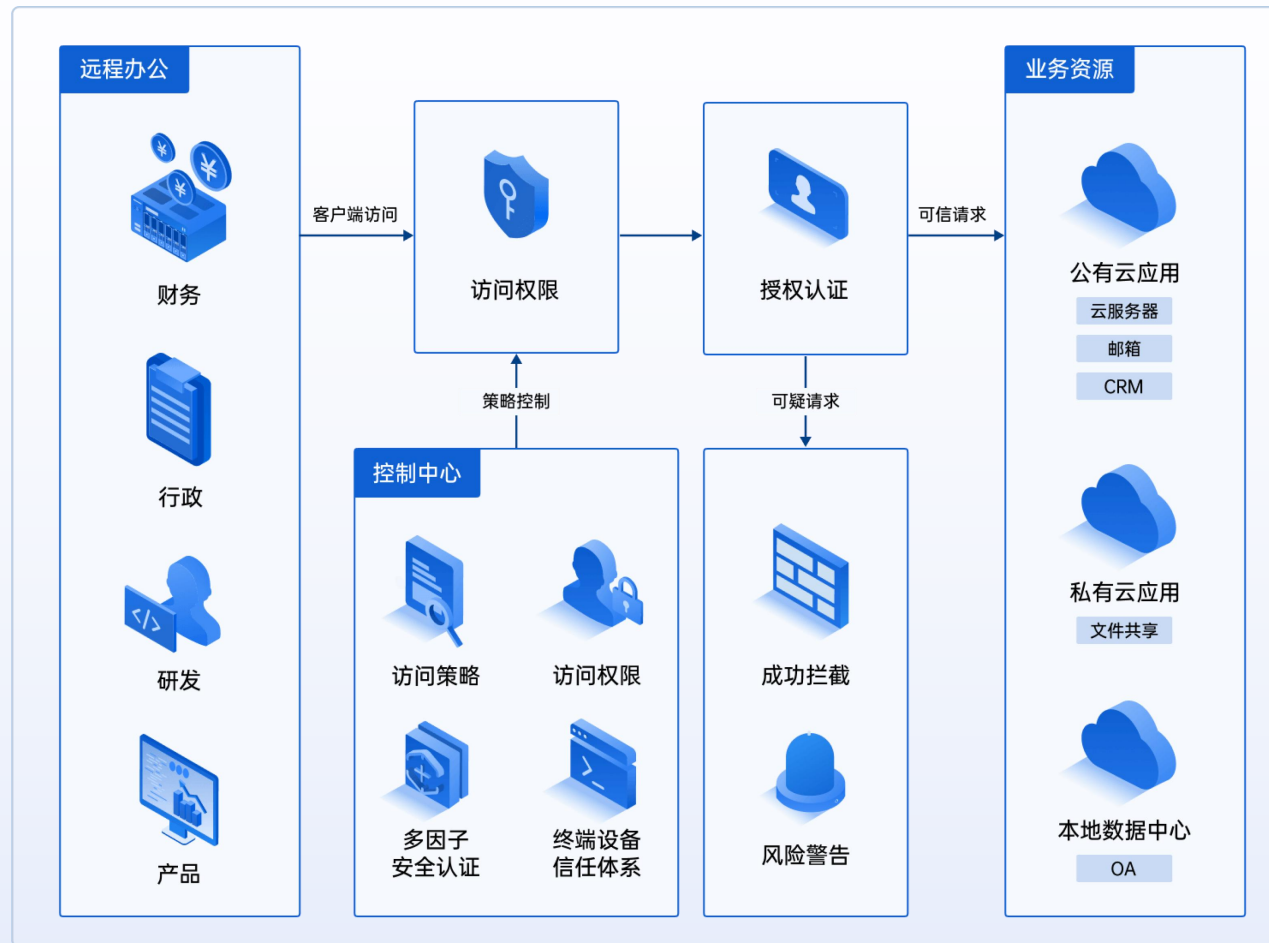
远程办公

财务

行政

研发

产品

客户端访问

访问权限

策略控制

控制中心

访问策略

访问权限

多因子
安全认证

终端设备
信任体系

授权认证

可疑请求

成功拦截

风险警告

可信请求

业务资源

公有云应用

云服务器

邮箱

CRM

私有云应用

文件共享

本地数据中心

OA